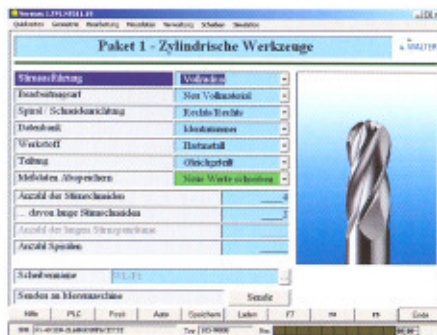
Paket 1 - Zylindrische Werkzeuge

| Stirnausführung | Vollradius |
|---|---|
| Bearbeitungsart | Neu Vollmaterial |
| Spiral / Schneidenrichtung | Rechts/Rechts |
| Datenbank | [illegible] |
| Werkstoff | Hartmetall |
| Teilung | Gleichgeteilt |
| Meßdaten Abspeichern | Neue Werte schreiben |
| Anzahl der Stirnschneiden | 4 |
| ... davon lange Stirnschneiden | 2 |
| Anzahl der langen Stirnschneiden | |
| Anzahl Spiralen | |

Scheibenname

Senden an Messmaschine

Senden

Hilfe | PLC | Prof. | Auto | Speichern | Laden | F7 | | | Ende